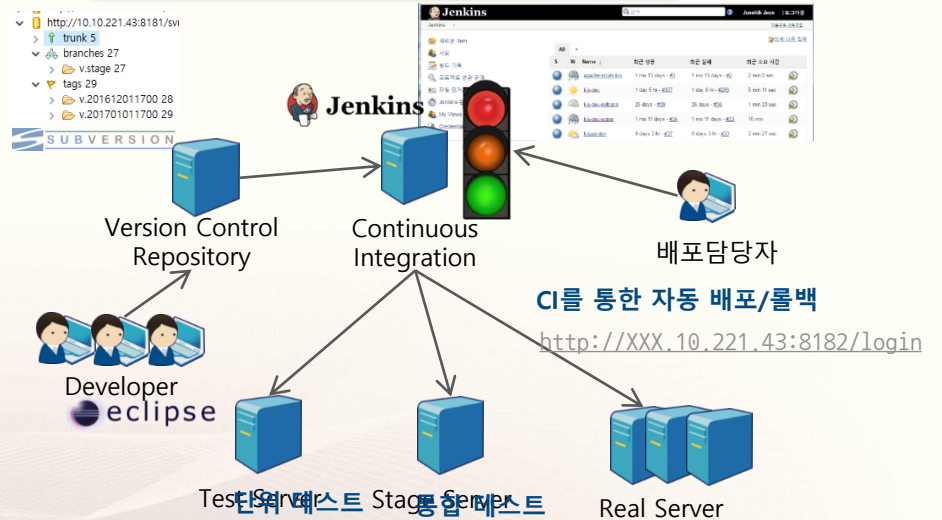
http://10.10.221.43:8181/svn
trunk 5
branches 27
v.stage 27
tags 29
v.201612011700 28
v.201701011700 29
SUBVERSION

Jenkins
Jenkins

| S | W | Name ↓ | 최근 성공 | 최근 실패 | 최근 소요 시간 |
|---|---|---|---|---|---|
| | | apache-struts-fix | 1 mo 13 days - #3 | 1 mo 13 days - #2 | 2 min 0 sec |
| | | lss-dev | 1 day 5 hr - #327 | 1 day 5 hr - #296 | 5 min 1 sec |
| | | lss-dev-rollback | 28 days - #28 | 26 days - #26 | 1 min 28 sec |
| | | lss-dev-some | 1 mo 11 days - #24 | 1 mo 11 days - #22 | 16 min |
| | | lss-stg | 5 days 3 hr - #37 | 5 days 3 hr - #33 | 2 min 27 sec |

Version Control Repository
Continuous Integration
배포담당자
CI를 통한 자동 배포/롤백
http://XXX.10.221.43:8182/login
Developer
eclipse
Test Server
단위 테스트
Stage Server
통합 테스트
Real Server